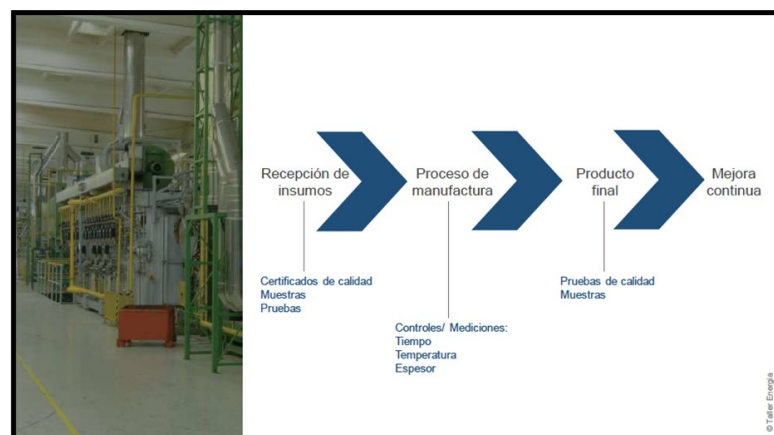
Recepción de insumos

Proceso de manufactura

Producto final

Mejora continua

Certificados de calidad
Muestras
Pruebas

Controles/ Mediciones:
Tiempo
Temperatura
Espesor

Pruebas de calidad
Muestras

© Taller Energía